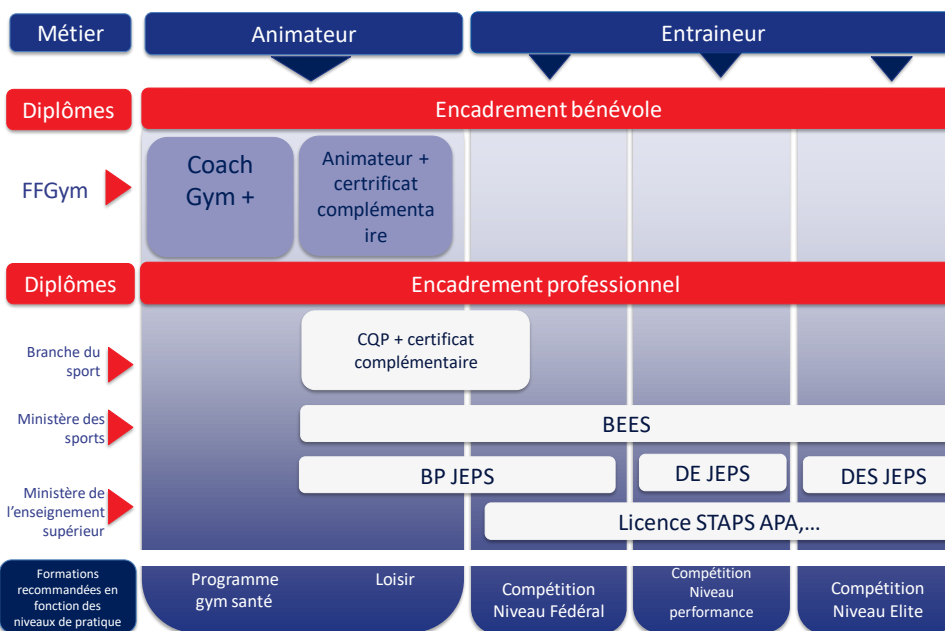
Métier

Animateur

Entraineur

Diplômes

Encadrement bénévole

FFGym

Coach Gym +

Animateur + certificat complémentaire

Diplômes

Encadrement professionnel

Branche du sport

CQP + certificat complémentaire

Ministère des sports

BEES

Ministère de l'enseignement supérieur

BP JEPS

DE JEPS

DES JEPS

Licence STAPS APA,...

Formations recommandées en fonction des niveaux de pratique

Programme gym santé

Loisir

Compétition Niveau Fédéral

Compétition Niveau performance

Compétition Niveau Elite